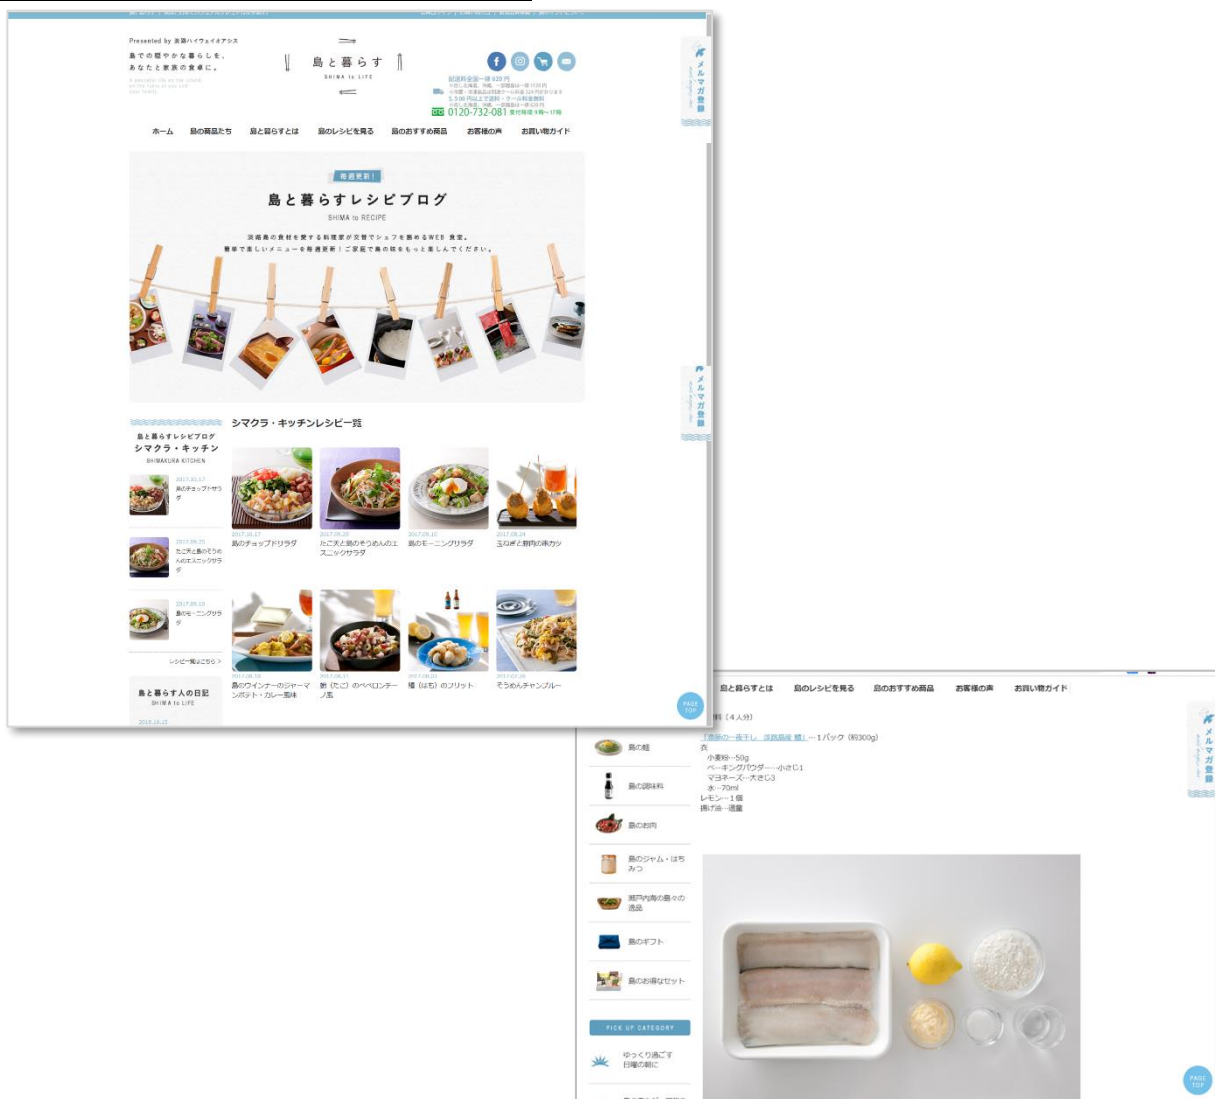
Presented by 淡路ハイウェイオアシス

島での穏やかな暮らしを、あなたと家族の食卓に。

A peaceful life on the island, on the table of you and your family.

島と暮らす
SHIMA to LIFE

配送料全国一律 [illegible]円
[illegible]
0120-732-081 受付時間 9時〜17時

ホーム　島の商品たち　島と暮らすとは　島のレシピを見る　島のおすすめ商品　お客様の声　お買い物ガイド

メルマガ登録

毎週更新！

島と暮らすレシピブログ
SHIMA to RECIPE

淡路島の食材を愛する料理家が交替でシェフを務めるWEB食堂。
簡単で楽しいメニューを毎週更新！ご家庭で島の味をもっと楽しんでください。

島と暮らすレシピブログ
シマクラ・キッチン
SHIMAKURA KITCHEN

2017.10.17
島のチョップドサラダ

2017.09.25
たこ天と島のそうめんのエスニックサラダ

2017.09.10
島のモーニングサラダ

レシピ一覧はこちら >

島と暮らす人の日記
SHIMA to LIFE

2018.10.15

シマクラ・キッチンレシピ一覧

2017.10.17
島のチョップドサラダ

2017.09.25
たこ天と島のそうめんのエスニックサラダ

2017.09.10
島のモーニングサラダ

2017.09.24
玉ねぎと豚肉の串カツ

2017.08.18
島のウインナーのジャーマンポテト・カレー風味

2017.08.11
蛸（たこ）のペペロンチーノ風

2017.08.01
鱧（はも）のフリット

2017.07.26
そうめんチャンプルー

PAGE TOP

島と暮らすとは　島のレシピを見る　島のおすすめ商品　お客様の声　お買い物ガイド

料（4人分）

「漁師の一夜干し　淡路島産 鱧」…1パック（約300g）
衣
小麦粉…50g
ベーキングパウダー…小さじ1
マヨネーズ…大さじ3
水…70ml
レモン…1個
揚げ油…適量

島の麺
島の調味料
島のお肉
島のジャム・はちみつ
瀬戸内海の島々の逸品
島のギフト
島のお得なセット

PICK UP CATEGORY

ゆっくり過ごす日曜の朝に

メルマガ登録

PAGE TOP